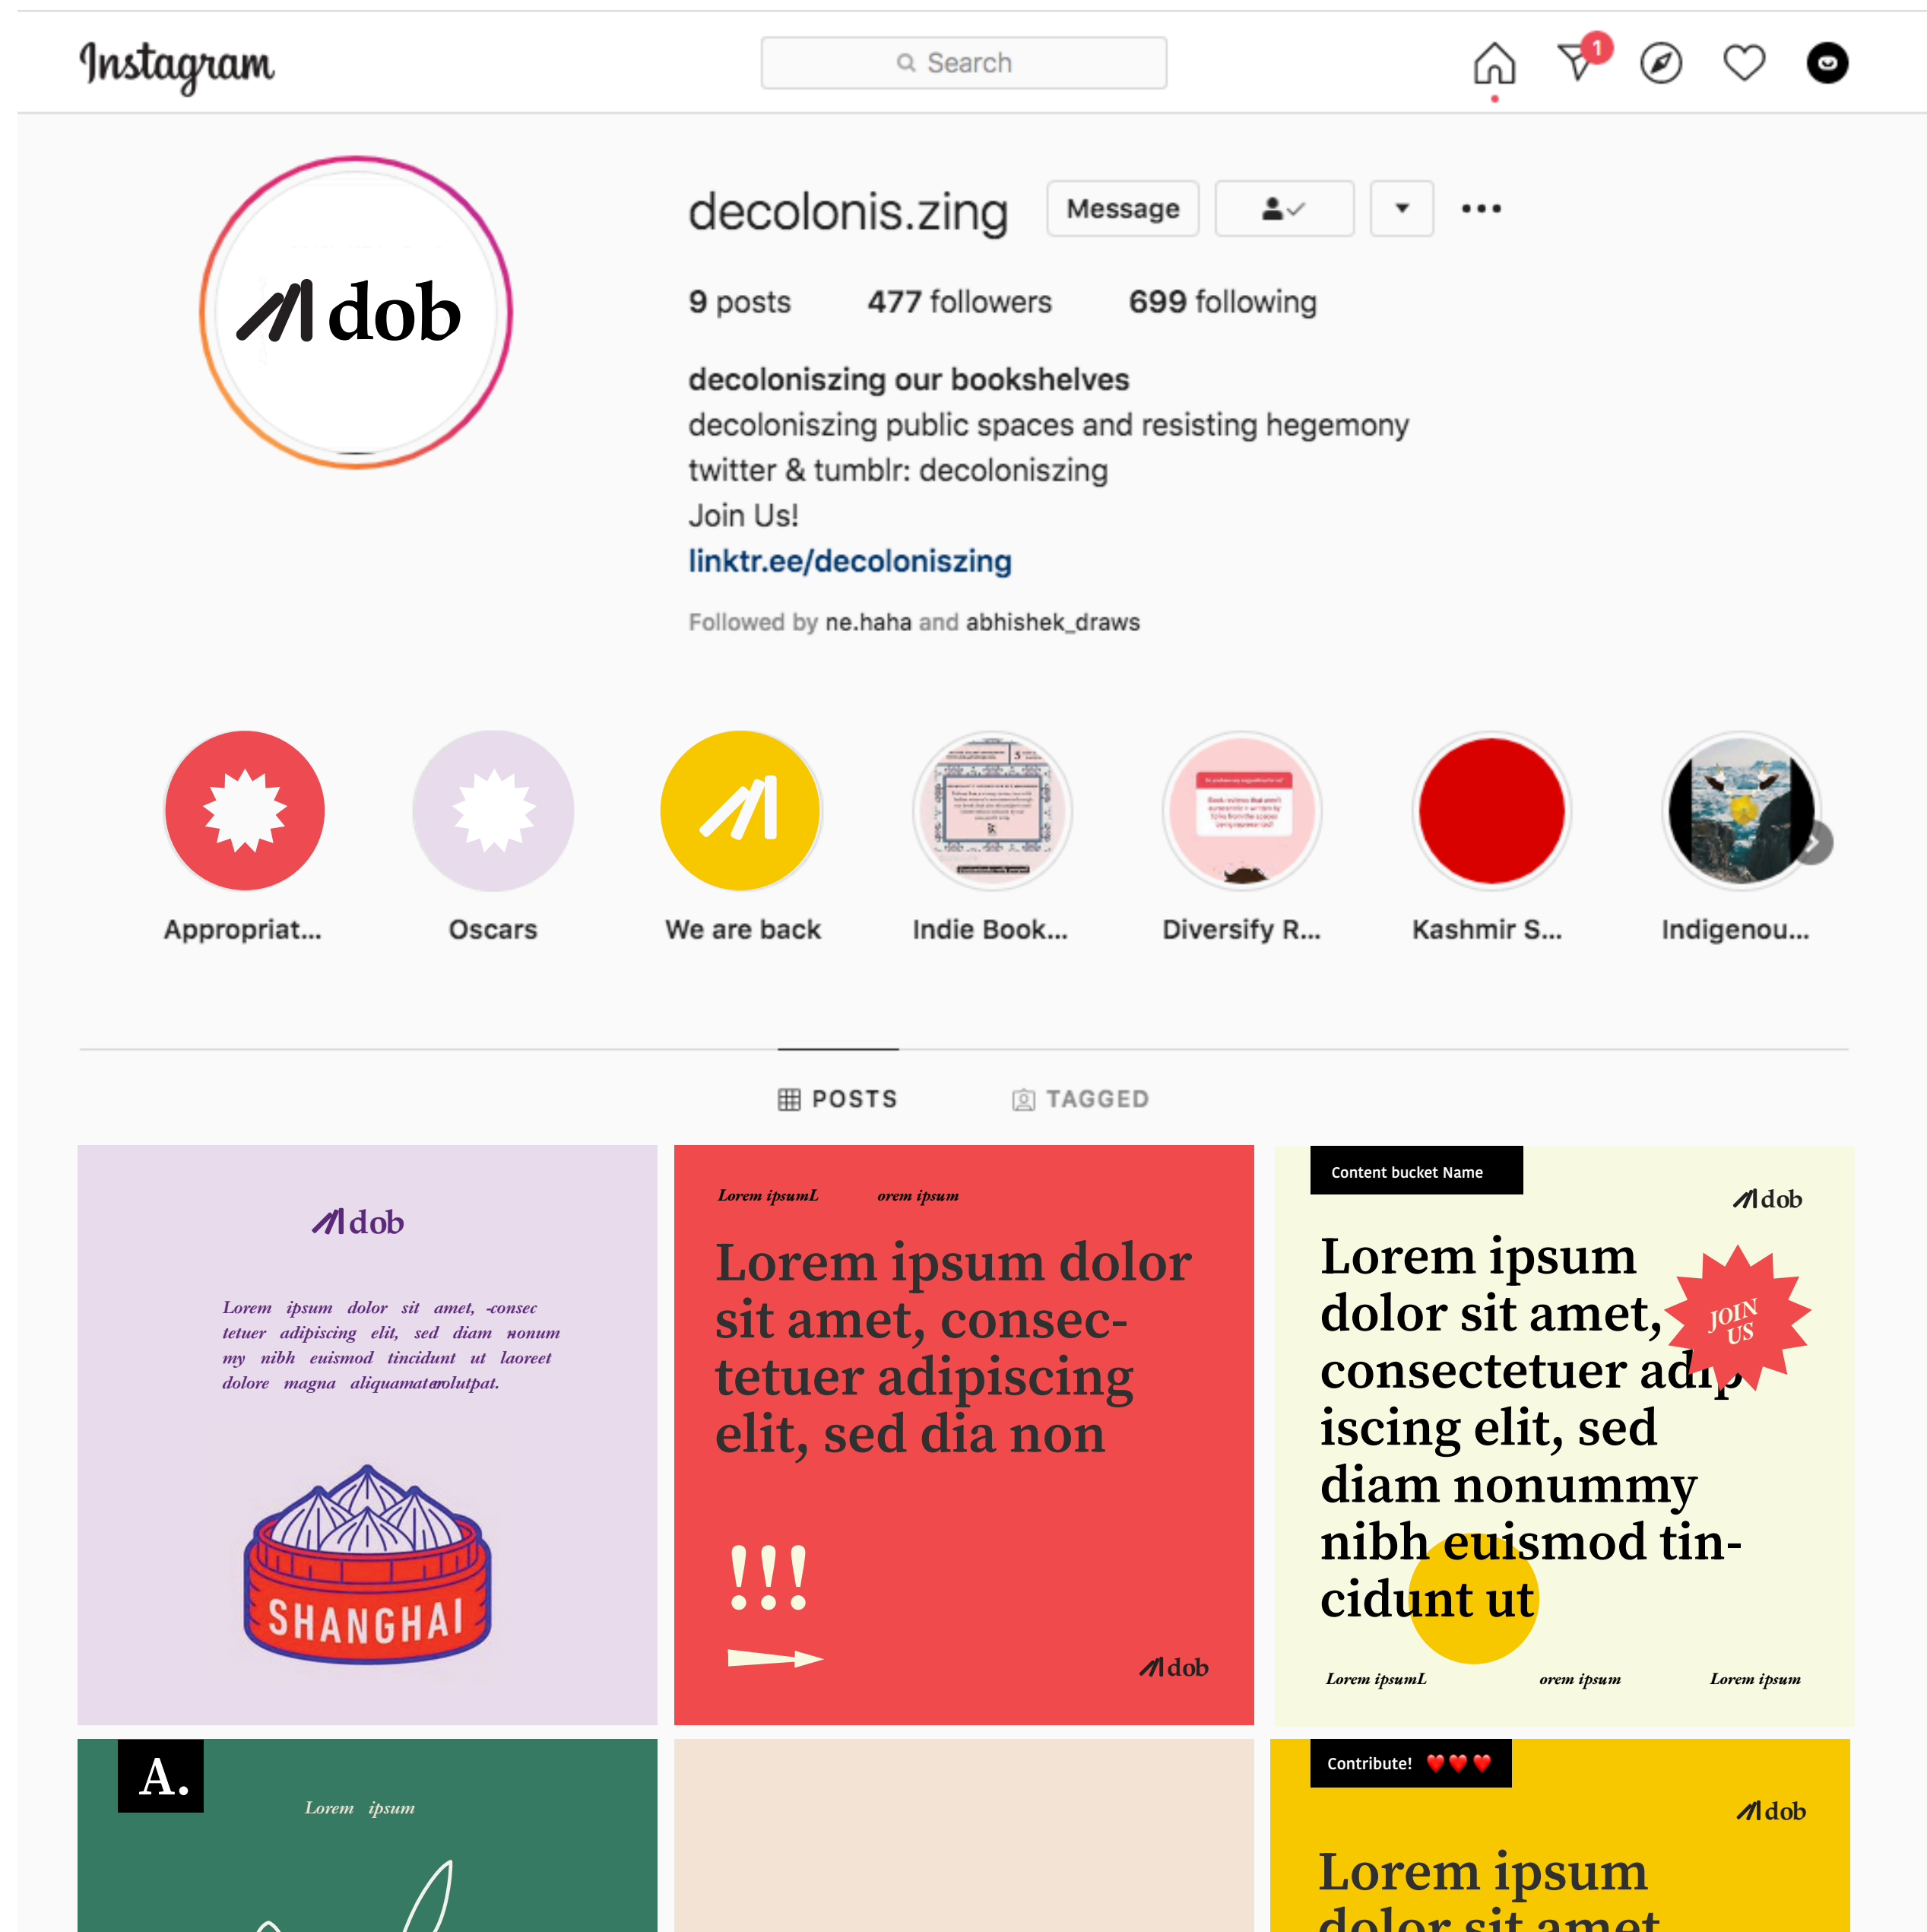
Instagram

Search

1

dob

decolonis.zing Message

9 posts 477 followers 699 following

decoloniszing our bookshelves
decoloniszing public spaces and resisting hegemony
twitter & tumblr: decoloniszing
Join Us!
linktr.ee/decoloniszing

Followed by ne.haha and abhishek_draws

Appropriat... Oscars We are back Indie Book... Diversify R... Kashmir S... Indigenou...

POSTS TAGGED

dob

Lorem ipsum dolor sit amet, consectetuer adipiscing elit, sed diam nonummy nibh euismod tincidunt ut laoreet dolore magna aliquamatvolutpat.

SHANGHAI

Lorem ipsumL orem ipsum

Lorem ipsum dolor sit amet, consectetuer adipiscing elit, sed dia non

!!!

dob

Content bucket Name

dob

Lorem ipsum dolor sit amet, consectetuer adipiscing elit, sed diam nonummy nibh euismod tincidunt ut

JOIN US

Lorem ipsumL orem ipsum Lorem ipsum

A.

Lorem ipsum

Contribute! ❤️❤️❤️

dob

Lorem ipsum dolor sit amet